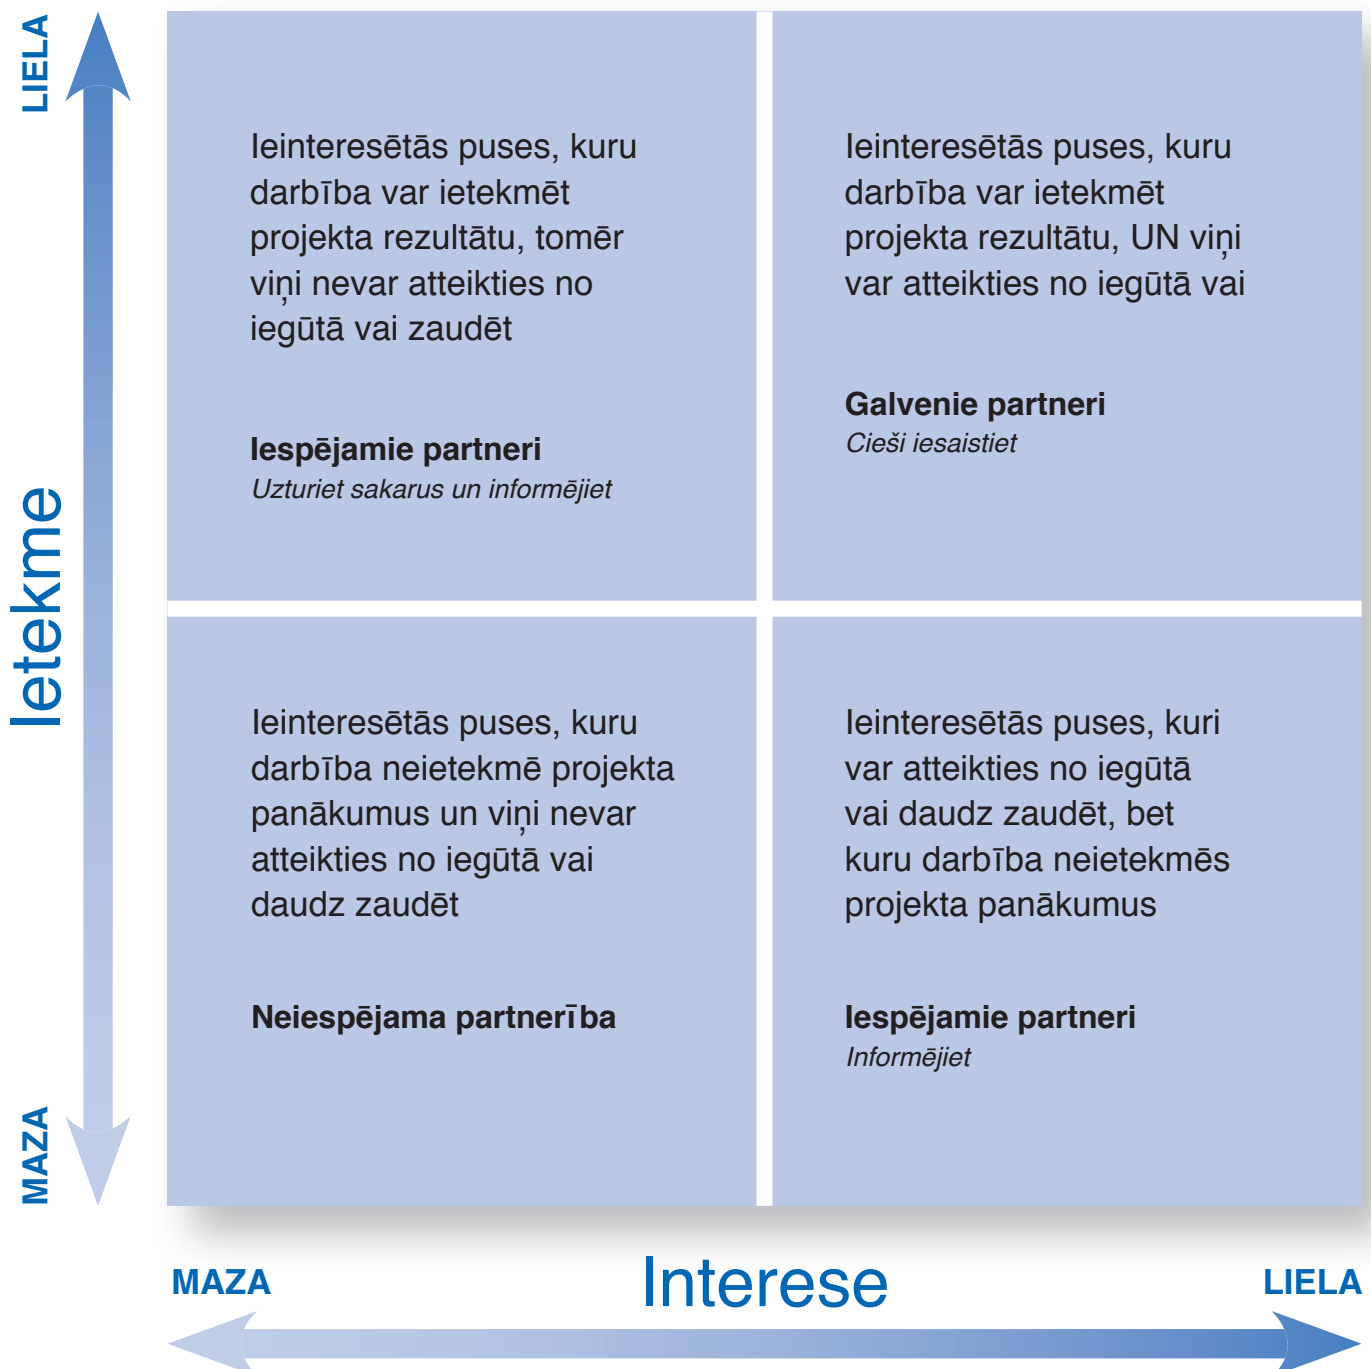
LIELA

Ietekme

MAZA

Ieinteresētās puses, kuru darbība var ietekmēt projekta rezultātu, tomēr viņi nevar atteikties no iegūtā vai zaudēt

Iespējamie partneri
Uzturiet sakarus un informējiet

Ieinteresētās puses, kuru darbība var ietekmēt projekta rezultātu, UN viņi var atteikties no iegūtā vai

Galvenie partneri
Cieši iesaistiet

Ieinteresētās puses, kuru darbība neietekmē projekta panākumus un viņi nevar atteikties no iegūtā vai daudz zaudēt

Neiespējama partnerība

Ieinteresētās puses, kuri var atteikties no iegūtā vai daudz zaudēt, bet kuru darbība neietekmēs projekta panākumus

Iespējamie partneri
Informējiet

MAZA

Interese

LIELA